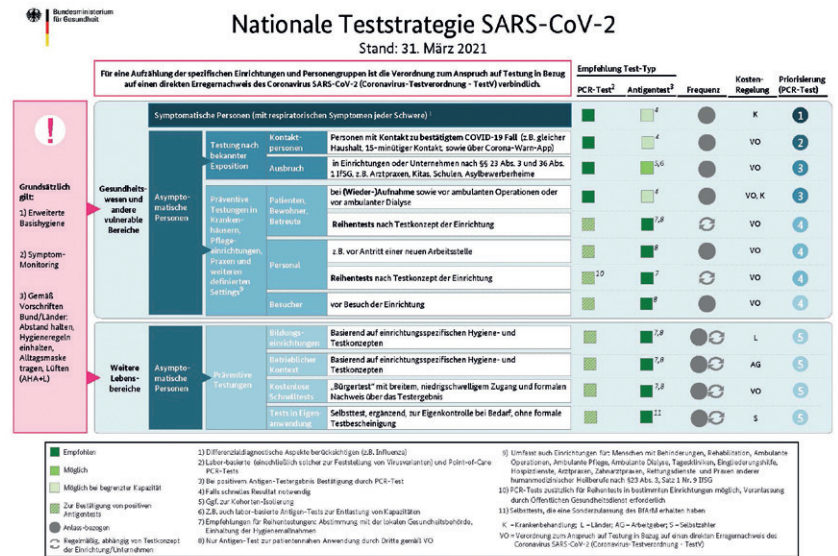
Bundesministerium für Gesundheit

Nationale Teststrategie SARS-CoV-2

Stand: 31. März 2021

Für eine Aufzählung der spezifischen Einrichtungen und Personengruppen ist die Verordnung zum Anspruch auf Testung in Bezug auf einen direkten Erregernachweis des Coronavirus SARS-CoV-2 (Coronavirus-Testverordnung - TestV) verbindlich.

Empfehlung Test-Typ

PCR-Test$^2$ | Antigentest$^3$ | Frequenz | Kosten-Regelung | Priorisierung (PCR-Test)

!

Grundsätzlich gilt:

1) Erweiterte Basishygiene

2) Symptom-Monitoring

3) Gemäß Vorschriften Bund/Länder: Abstand halten, Hygieneregeln einhalten, Alltagsmaske tragen, Lüften (AHA+L)

| | | | | | Antigentest | | Kosten | Prio |
|---|---|---|---|---|---|---|---|---|
| Symptomatische Personen (mit respiratorischen Symptomen jeder Schwere) $^1$ | | | | | 4 | | K | 1 |
| Gesundheitswesen und andere vulnerable Bereiche | Asymptomatische Personen | Testung nach bekannter Exposition | Kontaktpersonen | Personen mit Kontakt zu bestätigtem COVID-19 Fall (z.B. gleicher Haushalt, 15-minütiger Kontakt, sowie über Corona-Warn-App) | 4 | | VO | 2 |
| | | | Ausbruch | in Einrichtungen oder Unternehmen nach §§ 23 Abs. 3 und 36 Abs. 1 IfSG, z.B. Arztpraxen, Kitas, Schulen, Asylbewerberheime | 5,6 | | VO | 3 |
| | | Präventive Testungen in Krankenhäusern, Pflegeeinrichtungen, Praxen und weiteren definierten Settings$^9$ | Patienten, Bewohner, Betreute | bei (Wieder-)Aufnahme sowie vor ambulanten Operationen oder vor ambulanter Dialyse | 4 | | VO, K | 3 |
| | | | | Reihentests nach Testkonzept der Einrichtung | 7,8 | | VO | 4 |
| | | | Personal | z.B. vor Antritt einer neuen Arbeitsstelle | 8 | | VO | 4 |
| | | | | Reihentests nach Testkonzept der Einrichtung | 7 | 10 | VO | 4 |
| | | | Besucher | vor Besuch der Einrichtung | 8 | | VO | 4 |
| Weitere Lebensbereiche | Asymptomatische Personen | Präventive Testungen | Bildungseinrichtungen | Basierend auf einrichtungsspezifischen Hygiene- und Testkonzepten | 7,8 | | L | 5 |
| | | | Betrieblicher Kontext | Basierend auf einrichtungsspezifischen Hygiene- und Testkonzepten | 7,8 | | AG | 5 |
| | | | Kostenlose Schnelltests | „Bürgertest" mit breitem, niedrigschwelligem Zugang und formalen Nachweis über das Testergebnis | 7,8 | | VO | 5 |
| | | | Tests in Eigenanwendung | Selbsttest, ergänzend, zur Eigenkontrolle bei Bedarf, ohne formale Testbescheinigung | 11 | | S | 5 |

Empfohlen
Möglich
Möglich bei begrenzter Kapazität
Zur Bestätigung von positiven Antigentests
Anlass-bezogen
Regelmäßig, abhängig von Testkonzept der Einrichtung/Unternehmen

1) Differenzialdiagnostische Aspekte berücksichtigen (z.B. Influenza)
2) Labor-basierte (einschließlich solcher zur Feststellung von Virusvarianten) und Point-of-Care PCR-Tests
3) Bei positivem Antigen-Testergebnis Bestätigung durch PCR-Test
4) Falls schnelles Resultat notwendig
5) Ggf. zur Kohorten-Isolierung
6) Z.B. auch labor-basierte Antigen-Tests zur Entlastung von Kapazitäten
7) Empfehlungen für Reihentestungen: Abstimmung mit der lokalen Gesundheitsbehörde, Einhaltung der Hygienemaßnahmen
8) Nur Antigen-Test zur patientennahen Anwendung durch Dritte gemäß VO

9) Umfasst auch Einrichtungen für Menschen mit Behinderungen, Rehabilitation, Ambulante Operationen, Ambulante Pflege, Ambulante Dialyse, Tageskliniken, Eingliederungshilfe, Hospizdienste, Arztpraxen, Zahnarztpraxen, Rettungsdienste und Praxen anderer humanmedizinischer Heilberufe nach §23 Abs. 3, Satz 1 Nr. 9 IfSG
10) PCR-Tests zusätzlich für Reihentests in bestimmten Einrichtungen möglich, Veranlassung durch Öffentlichen Gesundheitsdienst erforderlich
11) Selbsttests, die eine Sonderzulassung des BfArM erhalten haben

K – Krankenbehandlung; L – Länder; AG – Arbeitgeber; S – Selbstzahler
VO – Verordnung zum Anspruch auf Testung in Bezug auf einen direkten Erregernachweis des Coronavirus SARS-CoV-2 (Coronavirus-Testverordnung - TestV)